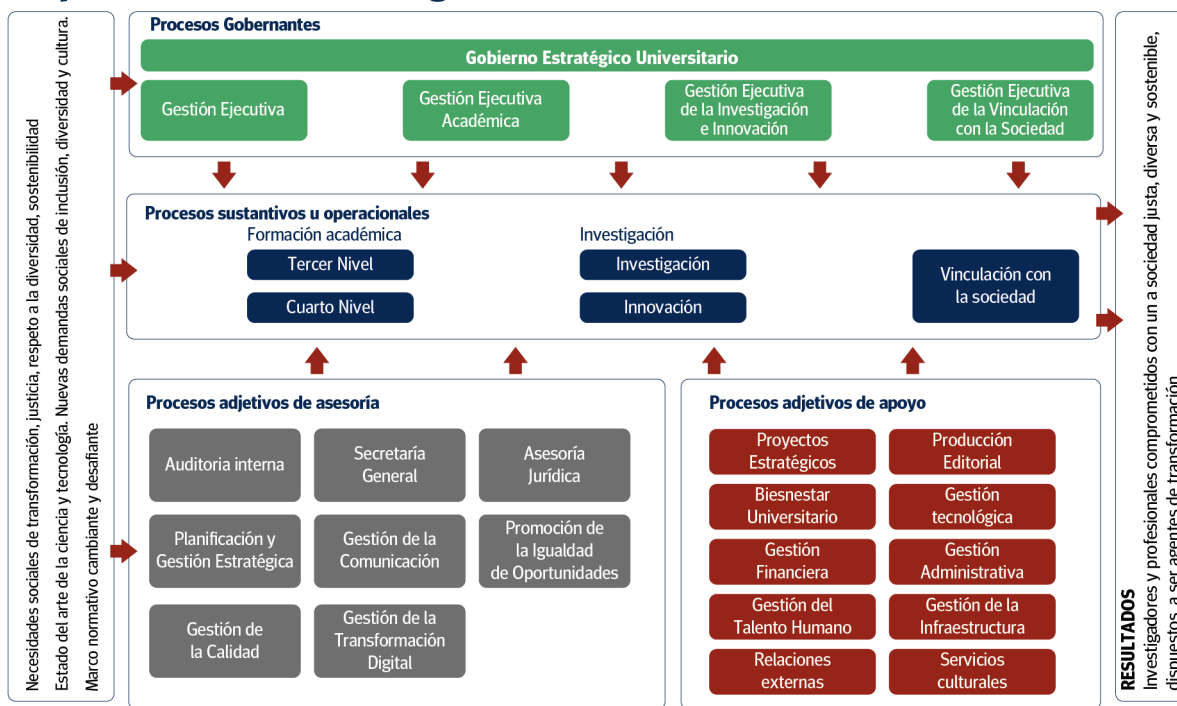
Necesidades sociales de transformación, justicia, respeto a la diversidad, sostenibilidad
Estado del arte de la ciencia y tecnología. Nuevas demandas sociales de inclusión, diversidad y cultura.
Marco normativo cambiante y desafiante

Procesos Gobernantes

Gobierno Estratégico Universitario

Gestión Ejecutiva

Gestión Ejecutiva Académica

Gestión Ejecutiva de la Investigación e Innovación

Gestión Ejecutiva de la Vinculación con la Sociedad

Procesos sustantivos u operacionales

Formación académica

Tercer Nivel

Cuarto Nivel

Investigación

Investigación

Innovación

Vinculación con la sociedad

Procesos adjetivos de asesoría

Auditoria interna

Secretaría General

Asesoría Jurídica

Planificación y Gestión Estratégica

Gestión de la Comunicación

Promoción de la Igualdad de Oportunidades

Gestión de la Calidad

Gestión de la Transformación Digital

Procesos adjetivos de apoyo

Proyectos Estratégicos

Producción Editorial

Biesnestar Universitario

Gestión tecnológica

Gestión Financiera

Gestión Administrativa

Gestión del Talento Humano

Gestión de la Infraestructura

Relaciones externas

Servicios culturales

RESULTADOS
Investigadores y profesionales comprometidos con un a sociedad justa, diversa y sostenible, dispuestos a ser agentes de transformación